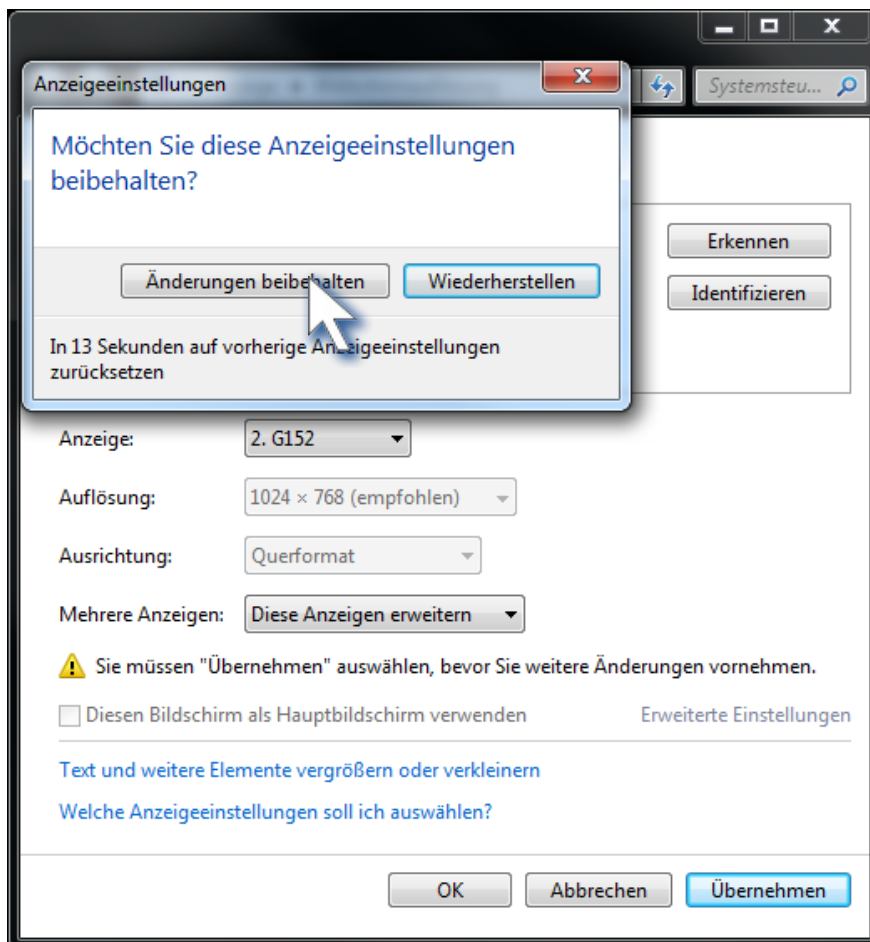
Systemsteu...

Anzeigeeinstellungen

Möchten Sie diese Anzeigeeinstellungen beibehalten?

Änderungen beibehalten
Wiederherstellen

In 13 Sekunden auf vorherige Anzeigeeinstellungen zurücksetzen

Erkennen
Identifizieren

Anzeige: 2. G152

Auflösung: 1024 × 768 (empfohlen)

Ausrichtung: Querformat

Mehrere Anzeigen: Diese Anzeigen erweitern

Sie müssen "Übernehmen" auswählen, bevor Sie weitere Änderungen vornehmen.

Diesen Bildschirm als Hauptbildschirm verwenden
Erweiterte Einstellungen

Text und weitere Elemente vergrößern oder verkleinern

Welche Anzeigeeinstellungen soll ich auswählen?

OK
Abbrechen
Übernehmen